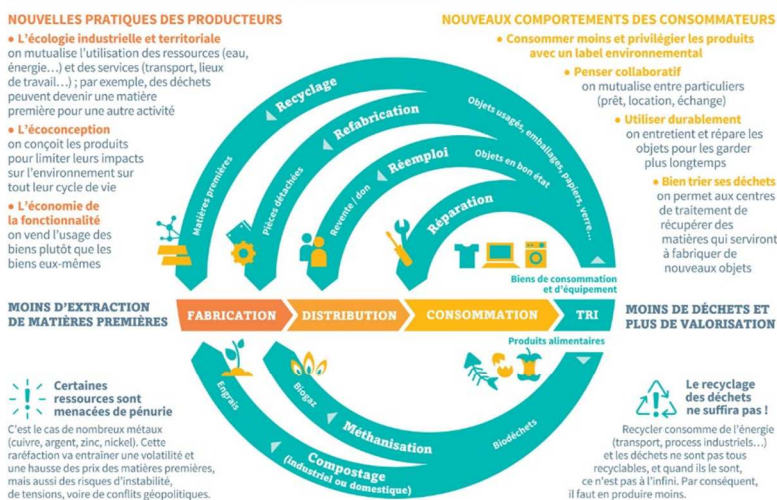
NOUVELLES PRATIQUES DES PRODUCTEURS

• L'écologie industrielle et territoriale
on mutualise l'utilisation des ressources (eau, énergie…) et des services (transport, lieux de travail…) ; par exemple, des déchets peuvent devenir une matière première pour une autre activité

• L'écoconception
on conçoit les produits pour limiter leurs impacts sur l'environnement sur tout leur cycle de vie

• L'économie de la fonctionnalité
on vend l'usage des biens plutôt que les biens eux-mêmes

NOUVEAUX COMPORTEMENTS DES CONSOMMATEURS

• Consommer moins et privilégier les produits avec un label environnemental

• Penser collaboratif
on mutualise entre particuliers (prêt, location, échange)

• Utiliser durablement
on entretient et répare les objets pour les garder plus longtemps

• Bien trier ses déchets
on permet aux centres de traitement de récupérer des matières qui serviront à fabriquer de nouveaux objets

Recyclage
Matières premières
Refabrication
Pièces détachées
Réemploi
Revente / don
Réparation
Objets usagés, emballages, papiers, verre…
Objets en bon état
Biens de consommation et d'équipement

MOINS D'EXTRACTION DE MATIÈRES PREMIÈRES

FABRICATION
DISTRIBUTION
CONSOMMATION
TRI

MOINS DE DÉCHETS ET PLUS DE VALORISATION

Produits alimentaires
Engrais
Biogaz
Méthanisation
Compostage (industriel ou domestique)
Biodéchets

Certaines ressources sont menacées de pénurie
C'est le cas de nombreux métaux (cuivre, argent, zinc, nickel). Cette raréfaction va entraîner une volatilité et une hausse des prix des matières premières, mais aussi des risques d'instabilité, de tensions, voire de conflits géopolitiques.

Le recyclage des déchets ne suffira pas !
Recycler consomme de l'énergie (transport, process industriels…) et les déchets ne sont pas tous recyclables, et quand ils le sont, ce n'est pas à l'infini. Par conséquent, il faut en produire moins.